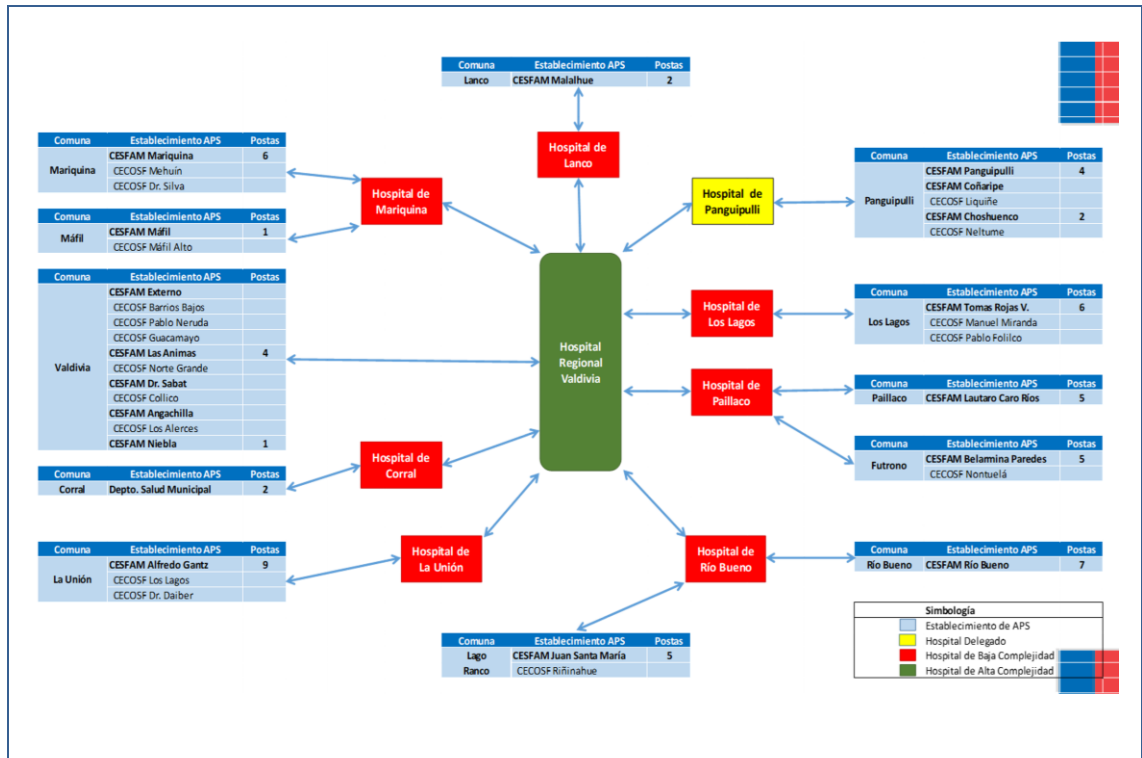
| Comuna | Establecimiento APS | Postas |
|---|---|---|
| Lanco | CESFAM Malalhue | 2 |

Hospital de Lanco

| Comuna | Establecimiento APS | Postas |
|---|---|---|
| Mariquina | CESFAM Mariquina | 6 |
| | CECOSF Mehuín | |
| | CECOSF Dr. Silva | |

| Comuna | Establecimiento APS | Postas |
|---|---|---|
| Máfil | CESFAM Máfil | 1 |
| | CECOSF Máfil Alto | |

Hospital de Mariquina

| Comuna | Establecimiento APS | Postas |
|---|---|---|
| Valdivia | CESFAM Externo | |
| | CECOSF Barrios Bajos | |
| | CECOSF Pablo Neruda | |
| | CECOSF Guacamayo | |
| | CESFAM Las Animas | 4 |
| | CECOSF Norte Grande | |
| | CESFAM Dr. Sabat | |
| | CECOSF Collico | |
| | CESFAM Angachilla | |
| | CECOSF Los Alerces | |
| | CESFAM Niebla | 1 |

| Comuna | Establecimiento APS | Postas |
|---|---|---|
| Corral | Depto. Salud Municipal | 2 |

Hospital de Corral

| Comuna | Establecimiento APS | Postas |
|---|---|---|
| La Unión | CESFAM Alfredo Gantz | 9 |
| | CECOSF Los Lagos | |
| | CECOSF Dr. Daiber | |

Hospital de La Unión

Hospital Regional Valdivia

Hospital de Panguipulli

| Comuna | Establecimiento APS | Postas |
|---|---|---|
| Panguipulli | CESFAM Panguipulli | 4 |
| | CESFAM Coñaripe | |
| | CECOSF Liquiñe | |
| | CESFAM Choshuenco | 2 |
| | CECOSF Neltume | |

Hospital de Los Lagos

| Comuna | Establecimiento APS | Postas |
|---|---|---|
| Los Lagos | CESFAM Tomas Rojas V. | 6 |
| | CECOSF Manuel Miranda | |
| | CECOSF Pablo Folilco | |

Hospital de Paillaco

| Comuna | Establecimiento APS | Postas |
|---|---|---|
| Paillaco | CESFAM Lautaro Caro Ríos | 5 |

| Comuna | Establecimiento APS | Postas |
|---|---|---|
| Futrono | CESFAM Belamina Paredes | 5 |
| | CECOSF Nontuelá | |

Hospital de Río Bueno

| Comuna | Establecimiento APS | Postas |
|---|---|---|
| Río Bueno | CESFAM Río Bueno | 7 |

| Comuna | Establecimiento APS | Postas |
|---|---|---|
| Lago Ranco | CESFAM Juan Santa María | 5 |
| | CECOSF Riñinahue | |

Simbología
Establecimiento de APS
Hospital Delegado
Hospital de Baja Complejidad
Hospital de Alta Complejidad